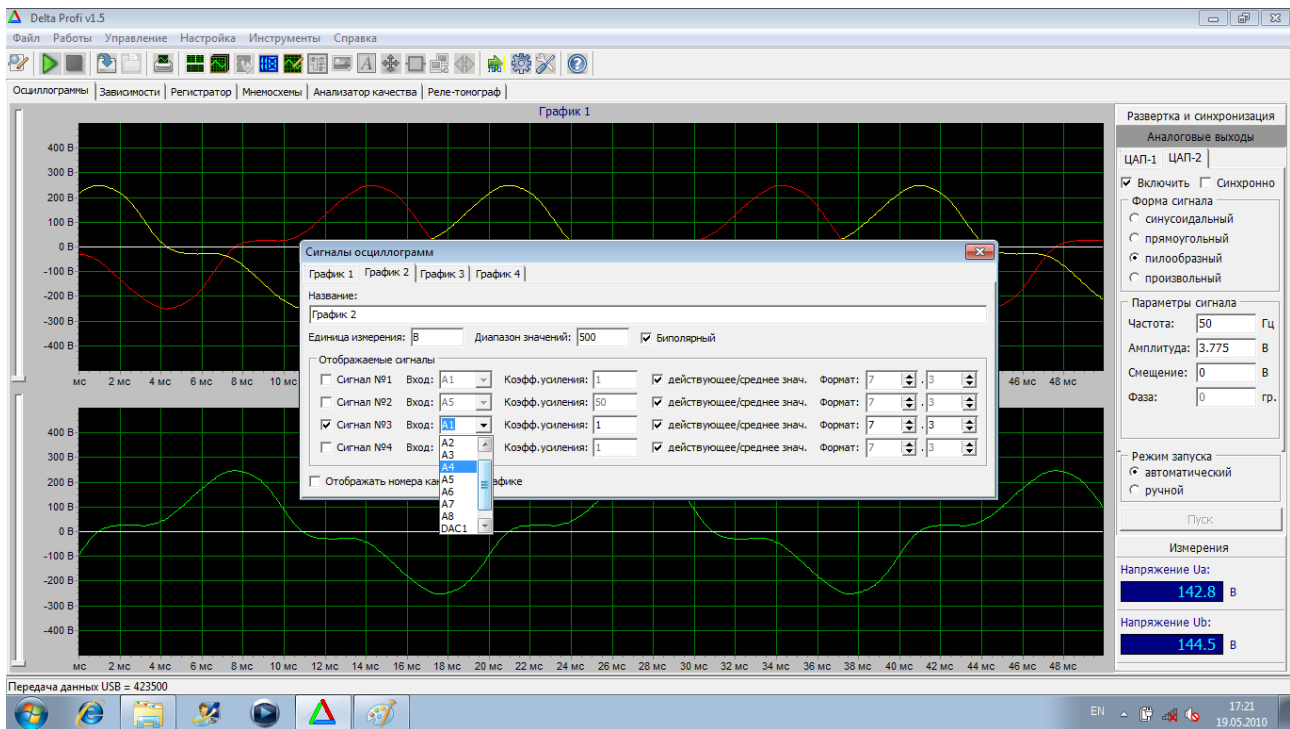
Delta Profi v1.5

Файл Работы Управление Настройка Инструменты Справка

Осциллограммы | Зависимости | Регистратор | Мнемосхемы | Анализатор качества | Реле-томограф

График 1

400 В
300 В
200 В
100 В
0 В
-100 В
-200 В
-300 В
-400 В

мс 2 мс 4 мс 6 мс 8 мс 10 мс 46 мс 48 мс

400 В
300 В
200 В
100 В
0 В
-100 В
-200 В
-300 В
-400 В

мс 2 мс 4 мс 6 мс 8 мс 10 мс 12 мс 14 мс 16 мс 18 мс 20 мс 22 мс 24 мс 26 мс 28 мс 30 мс 32 мс 34 мс 36 мс 38 мс 40 мс 42 мс 44 мс 46 мс 48 мс

Сигналы осциллограмм

График 1 | График 2 | График 3 | График 4

Название:
График 2

Единица измерения: В Диапазон значений: 500 Биполярный

Отображаемые сигналы

| | | | | | |
|---|---|---|---|---|---|
| Сигнал №1 | Вход: A1 | Коэфф.усиления: 1 | действующее/среднее знач. | Формат: 7 | 3 |
| Сигнал №2 | Вход: A5 | Коэфф.усиления: 50 | действующее/среднее знач. | Формат: 7 | 3 |
| Сигнал №3 | Вход: A1 | Коэфф.усиления: 1 | действующее/среднее знач. | Формат: 7 | 3 |
| Сигнал №4 | Вход: | Коэфф.усиления: 1 | действующее/среднее знач. | Формат: 7 | 3 |

A2
A3
A4
A5
A6
A7
A8
DAC1

Отображать номера ка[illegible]афике

Развертка и синхронизация
Аналоговые выходы
ЦАП-1 ЦАП-2
Включить Синхронно
Форма сигнала
синусоидальный
прямоугольный
пилообразный
произвольный
Параметры сигнала
Частота: 50 Гц
Амплитуда: 3.775 В
Смещение: 0 В
Фаза: 0 гр.
Режим запуска
автоматический
ручной
Пуск
Измерения
Напряжение Ua:
142.8 В
Напряжение Ub:
144.5 В

Передача данных USB = 423500

EN 17:21 19.05.2010